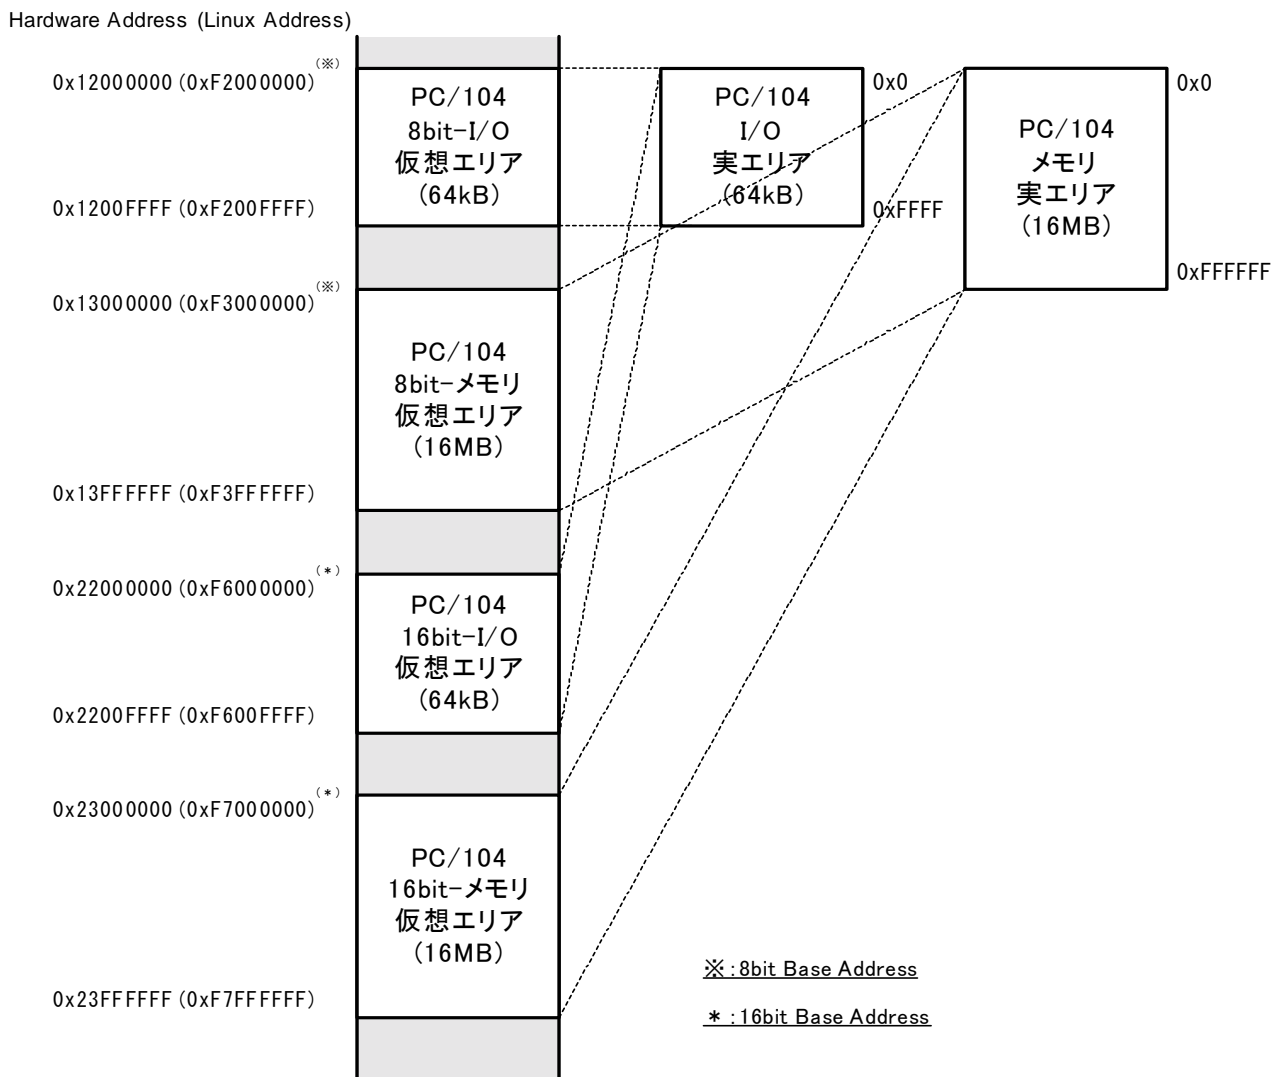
Hardware Address (Linux Address)

0x12000000 (0xF2000000)$^{(※)}$

PC/104
8bit-I/O
仮想エリア
(64kB)

0x1200FFFF (0xF200FFFF)

0x13000000 (0xF3000000)$^{(※)}$

PC/104
8bit-メモリ
仮想エリア
(16MB)

0x13FFFFFF (0xF3FFFFFF)

0x22000000 (0xF6000000)$^{(*)}$

PC/104
16bit-I/O
仮想エリア
(64kB)

0x2200FFFF (0xF600FFFF)

0x23000000 (0xF7000000)$^{(*)}$

PC/104
16bit-メモリ
仮想エリア
(16MB)

0x23FFFFFF (0xF7FFFFFF)

PC/104
I/O
実エリア
(64kB)

0x0

0xFFFF

PC/104
メモリ
実エリア
(16MB)

0x0

0xFFFFFF

※:8bit Base Address

*:16bit Base Address